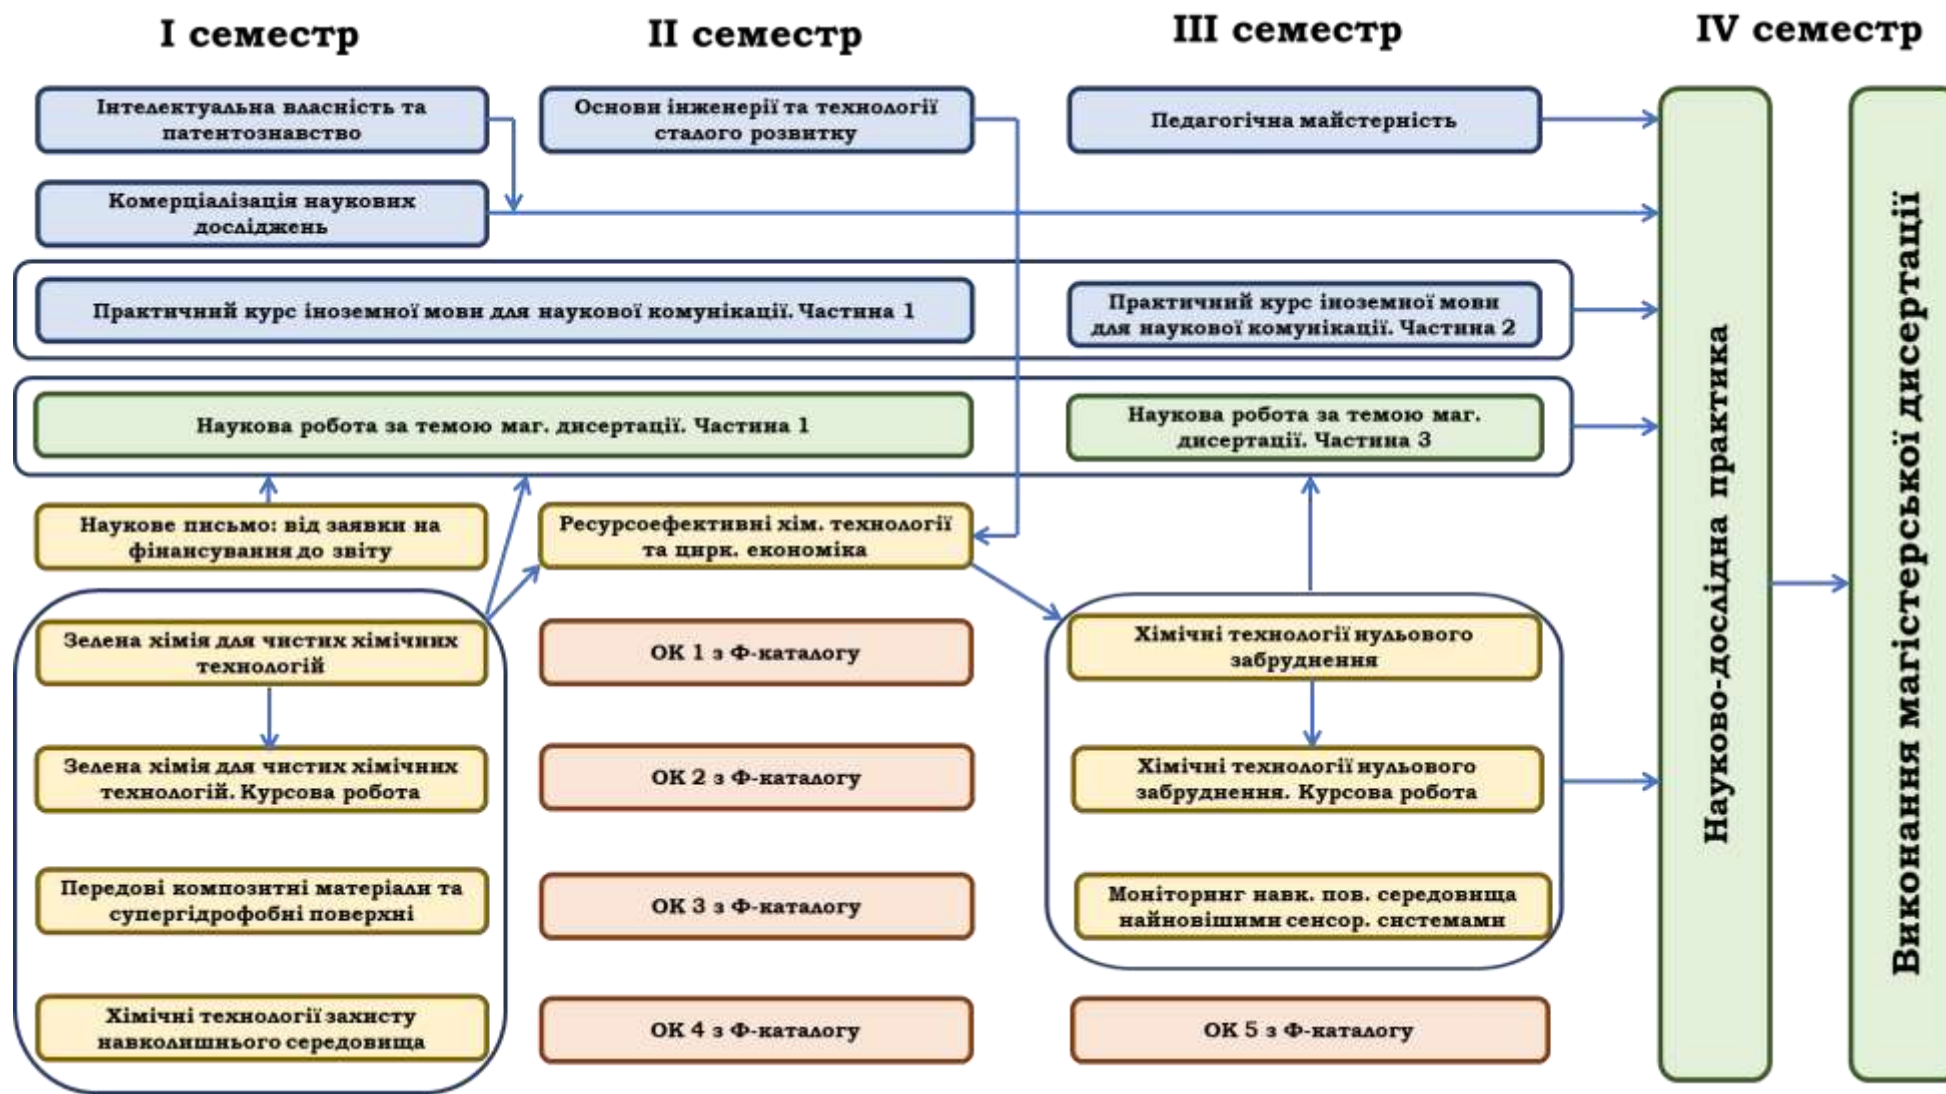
I семестр

II семестр

III семестр

IV семестр

Інтелектуальна власність та патентознавство

Основи інженерії та технології сталого розвитку

Педагогічна майстерність

Комерціалізація наукових досліджень

Практичний курс іноземної мови для наукової комунікації. Частина 1

Практичний курс іноземної мови для наукової комунікації. Частина 2

Наукова робота за темою маг. дисертації. Частина 1

Наукова робота за темою маг. дисертації. Частина 3

Наукове письмо: від заявки на фінансування до звіту

Ресурсоефективні хім. технології та цирк. економіка

Зелена хімія для чистих хімічних технологій

ОК 1 з Ф-каталогу

Хімічні технології нульового забруднення

Зелена хімія для чистих хімічних технологій. Курсова робота

ОК 2 з Ф-каталогу

Хімічні технології нульового забруднення. Курсова робота

Передові композитні матеріали та супергідрофобні поверхні

ОК 3 з Ф-каталогу

Моніторинг навк. пов. середовища найновішими сенсор. системами

Хімічні технології захисту навколишнього середовища

ОК 4 з Ф-каталогу

ОК 5 з Ф-каталогу

Науково-дослідна практика

Виконання магістерської дисертації